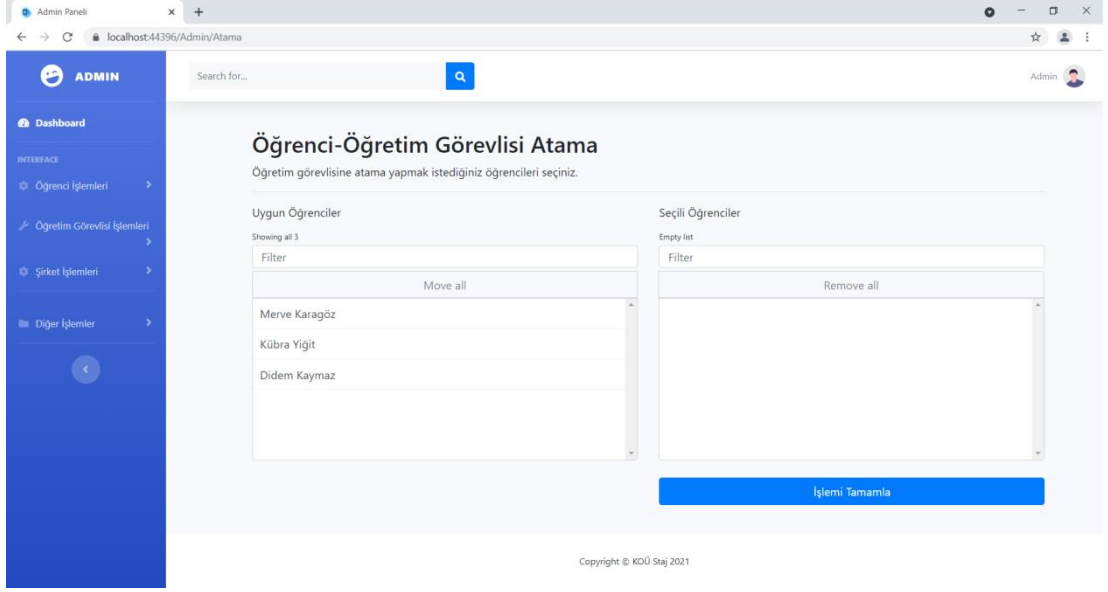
Admin Paneli
localhost:44396/Admin/Atama

ADMIN
Search for...
Admin

Dashboard
INTERFACE
Öğrenci İşlemleri
Öğretim Görevlisi İşlemleri
Şirket İşlemleri
Diğer İşlemler

Öğrenci-Öğretim Görevlisi Atama
Öğretim görevlisine atama yapmak istediğiniz öğrencileri seçiniz.

Uygun Öğrenciler
Showing all 3
Filter
Move all
Merve Karagöz
Kübra Yiğit
Didem Kaymaz

Seçili Öğrenciler
Empty list
Filter
Remove all

İşlemi Tamamla

Copyright © KOÜ Staj 2021